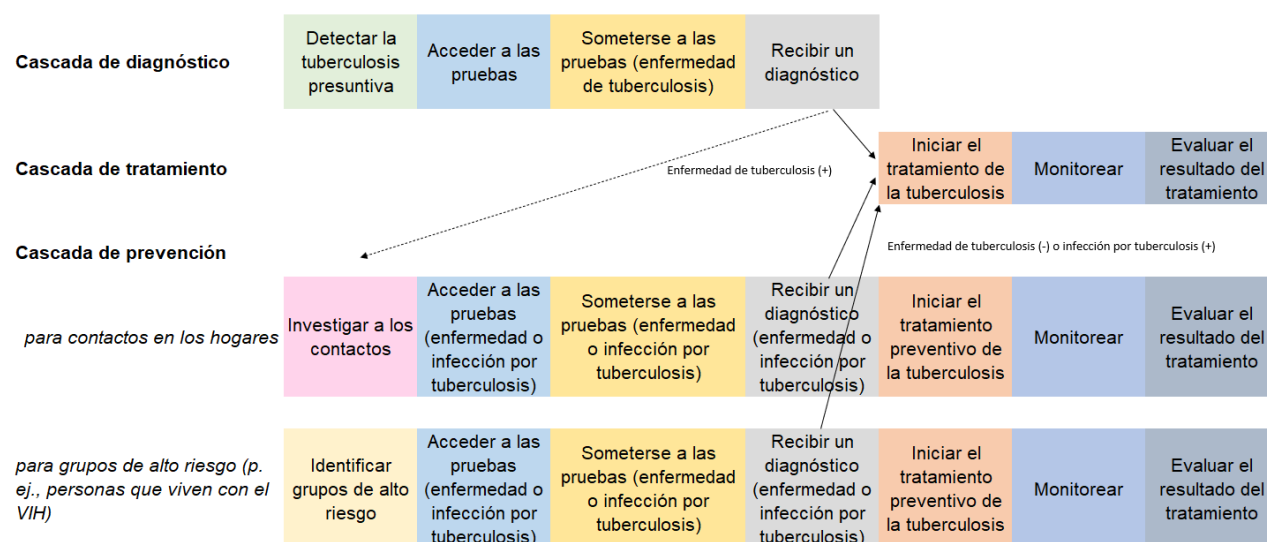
Cascada de diagnóstico

| Detectar la tuberculosis presuntiva | Acceder a las pruebas | Someterse a las pruebas (enfermedad de tuberculosis) | Recibir un diagnóstico |
|---|---|---|---|

Cascada de tratamiento

Enfermedad de tuberculosis (+)

| Iniciar el tratamiento de la tuberculosis | Monitorear | Evaluar el resultado del tratamiento |
|---|---|---|

Cascada de prevención

Enfermedad de tuberculosis (-) o infección por tuberculosis (+)

para contactos en los hogares

| Investigar a los contactos | Acceder a las pruebas (enfermedad o infección por tuberculosis) | Someterse a las pruebas (enfermedad o infección por tuberculosis) | Recibir un diagnóstico (enfermedad o infección por tuberculosis) | Iniciar el tratamiento preventivo de la tuberculosis | Monitorear | Evaluar el resultado del tratamiento |
|---|---|---|---|---|---|---|

para grupos de alto riesgo (p. ej., personas que viven con el VIH)

| Identificar grupos de alto riesgo | Acceder a las pruebas (enfermedad o infección por tuberculosis) | Someterse a las pruebas (enfermedad o infección por tuberculosis) | Recibir un diagnóstico (enfermedad o infección por tuberculosis) | Iniciar el tratamiento preventivo de la tuberculosis | Monitorear | Evaluar el resultado del tratamiento |
|---|---|---|---|---|---|---|